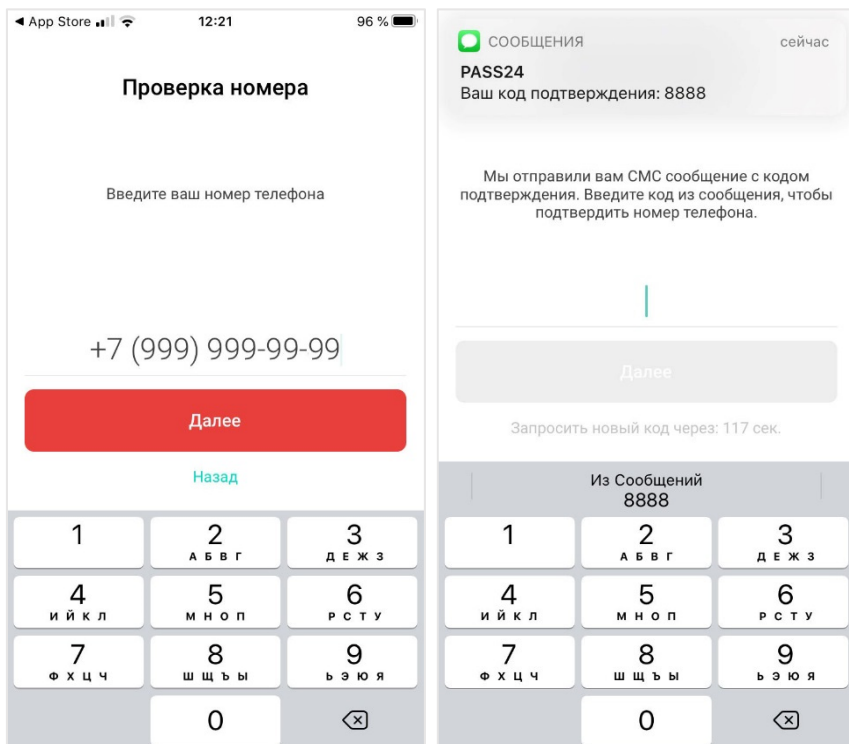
◀ App Store 12:21 96 %

Проверка номера

Введите ваш номер телефона

+7 (999) 999-99-99

Далее

Назад

1
2 А Б В Г
3 Д Е Ж З
4 И Й К Л
5 М Н О П
6 Р С Т У
7 Ф Х Ц Ч
8 Ш Щ Ъ Ы
9 Ь Э Ю Я
0

СООБЩЕНИЯ сейчас
PASS24
Ваш код подтверждения: 8888

Мы отправили вам СМС сообщение с кодом подтверждения. Введите код из сообщения, чтобы подтвердить номер телефона.

Далее

Запросить новый код через: 117 сек.

Из Сообщений
8888

1
2 А Б В Г
3 Д Е Ж З
4 И Й К Л
5 М Н О П
6 Р С Т У
7 Ф Х Ц Ч
8 Ш Щ Ъ Ы
9 Ь Э Ю Я
0